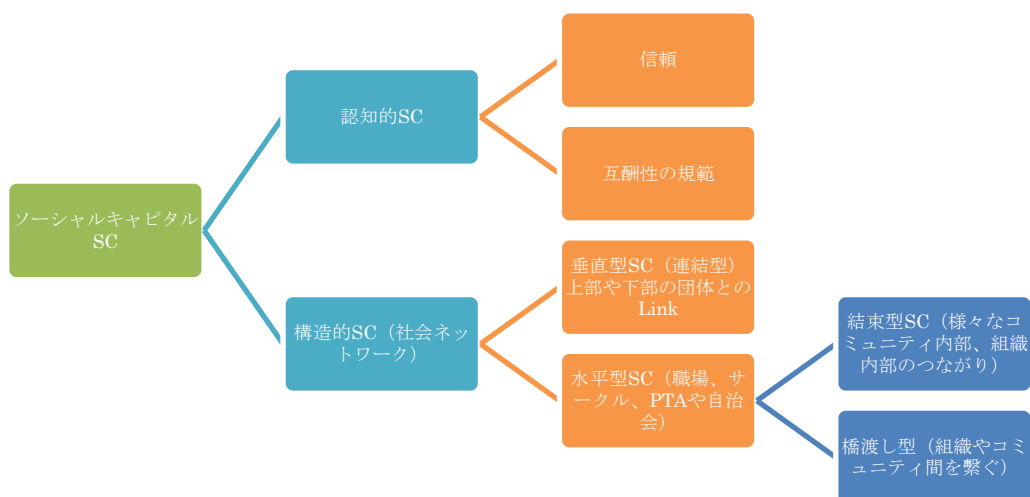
ソーシャルキャピタル SC

認知的SC

信頼

互酬性の規範

構造的SC（社会ネットワーク）

垂直型SC（連結型）上部や下部の団体とのLink

水平型SC（職場、サークル、PTAや自治会）

結束型SC（様々なコミュニティ内部、組織内部のつながり）

橋渡し型（組織やコミュニティ間を繋ぐ）